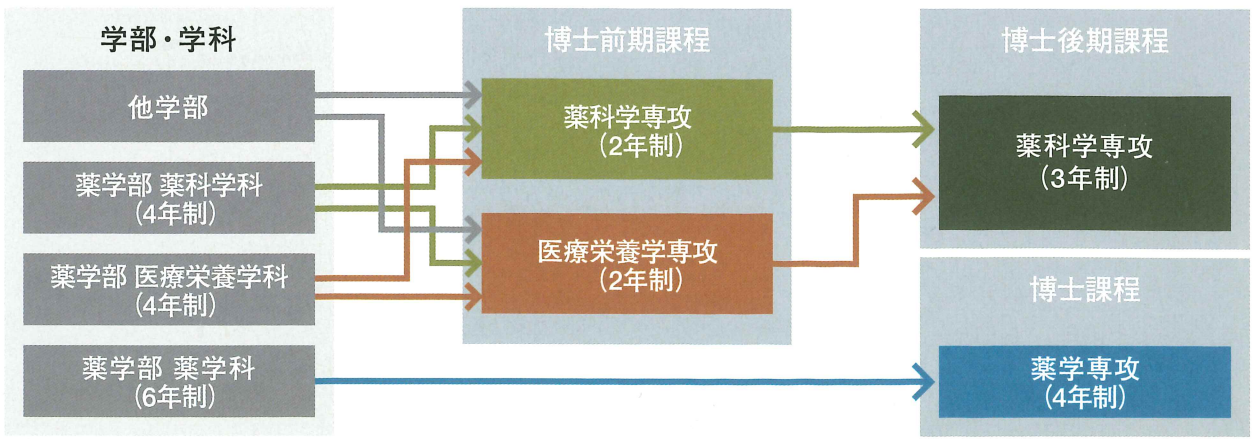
学部・学科

他学部

薬学部 薬科学科
(4年制)

薬学部 医療栄養学科
(4年制)

薬学部 薬学科
(6年制)

博士前期課程

薬科学専攻
(2年制)

医療栄養学専攻
(2年制)

博士後期課程

薬科学専攻
(3年制)

博士課程

薬学専攻
(4年制)